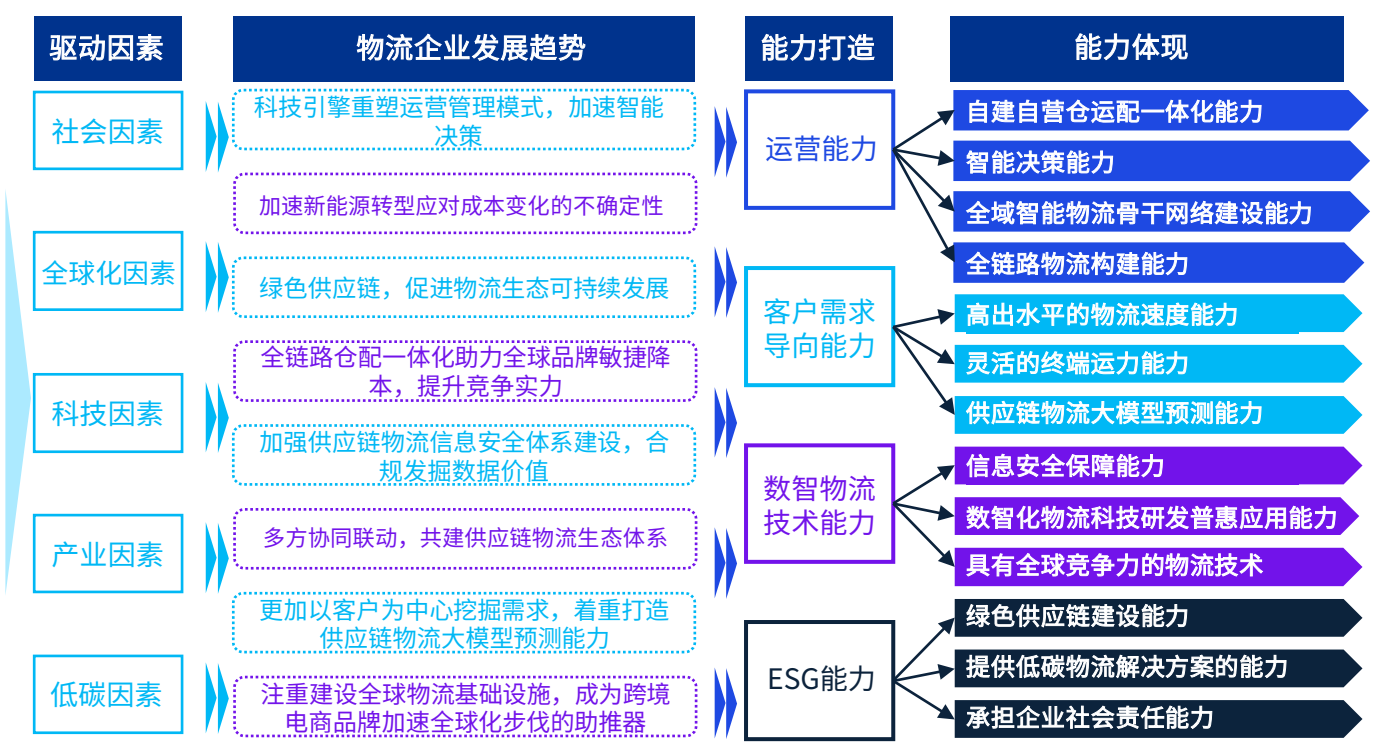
驱动因素

社会因素

全球化因素

科技因素

产业因素

低碳因素

物流企业发展趋势

科技引擎重塑运营管理模式，加速智能决策

加速新能源转型应对成本变化的不确定性

绿色供应链，促进物流生态可持续发展

全链路仓配一体化助力全球品牌敏捷降本，提升竞争实力

加强供应链物流信息安全体系建设，合规发掘数据价值

多方协同联动，共建供应链物流生态体系

更加以客户为中心挖掘需求，着重打造供应链物流大模型预测能力

注重建设全球物流基础设施，成为跨境电商品牌加速全球化步伐的助推器

能力打造

运营能力

客户需求导向能力

数智物流技术能力

ESG能力

能力体现

自建自营仓运配一体化能力

智能决策能力

全域智能物流骨干网络建设能力

全链路物流构建能力

高出水平的物流速度能力

灵活的终端运力能力

供应链物流大模型预测能力

信息安全保障能力

数智化物流科技研发普惠应用能力

具有全球竞争力的物流技术

绿色供应链建设能力

提供低碳物流解决方案的能力

承担企业社会责任能力